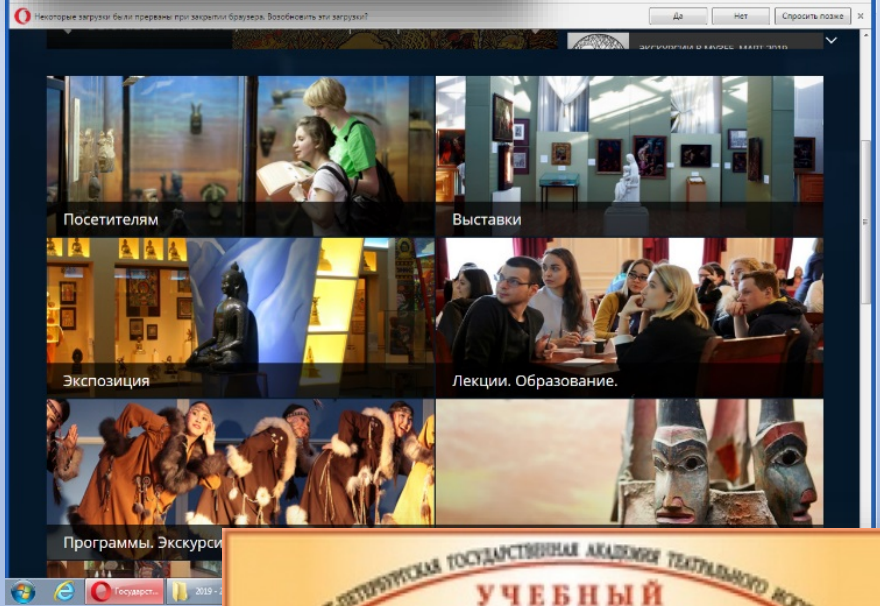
Некоторые загрузки были прерваны при закрытии браузера. Возобновить эти загрузки?
Да
Нет
Спросить позже
ЭКСКУРСИИ В МУЗЕЕ. МАРТ 2019

Посетителям
Выставки
Экспозиция
Лекции. Образование.
Программы. Экскурси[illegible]

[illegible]ПЕТЕРБУРГСКАЯ ГОСУДАРСТВЕННАЯ АКАДЕМИЯ ТЕАТРАЛЬНОГО ИСКУ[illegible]
УЧЕБНЫЙ

Государст...
2019 - 2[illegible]